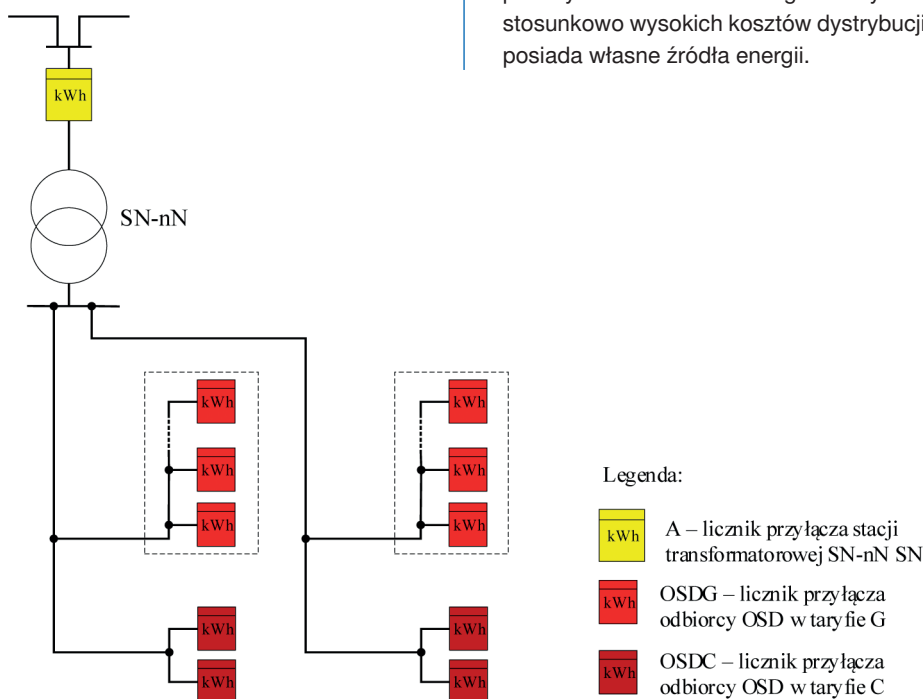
stosunkowo wysokich kosztów dystrybucji
posiada własne źródła energii.

kWh

SN-nN

kWh
kWh
kWh

kWh
kWh
kWh

kWh
kWh

kWh
kWh

Legenda:

kWh A – licznik przyłącza stacji transformatorowej SN-nN SN

kWh OSDG – licznik przyłącza odbiorcy OSD w taryfie G

kWh OSDC – licznik przyłącza odbiorcy OSD w taryfie C